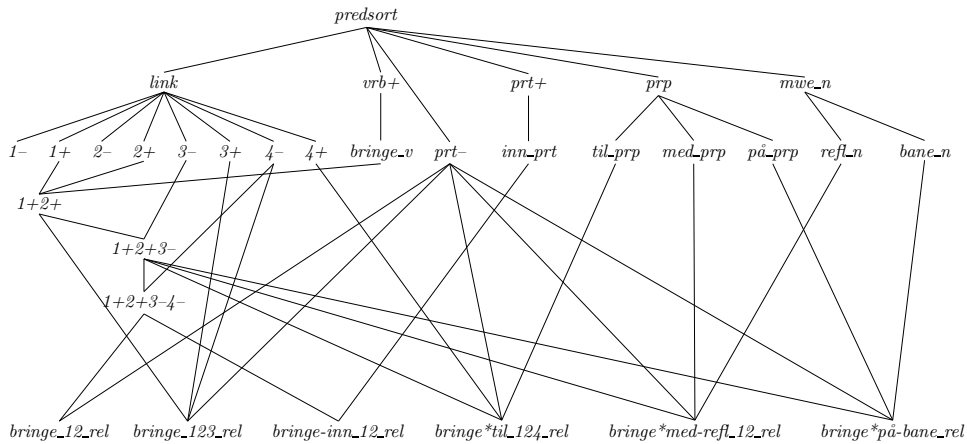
predsort

link

vrb+

prt+

prp

mwe_n

1–

1+

2–

2+

3–

3+

4–

4+

bringe_v

prt–

inn_prt

til_prp

med_prp

på_prp

refl_n

bane_n

1+2+

1+2+3–

1+2+3–4–

bringe_12_rel

bringe_123_rel

bringe-inn_12_rel

bringe*til_124_rel

bringe*med-refl_12_rel

bringe*på-bane_rel